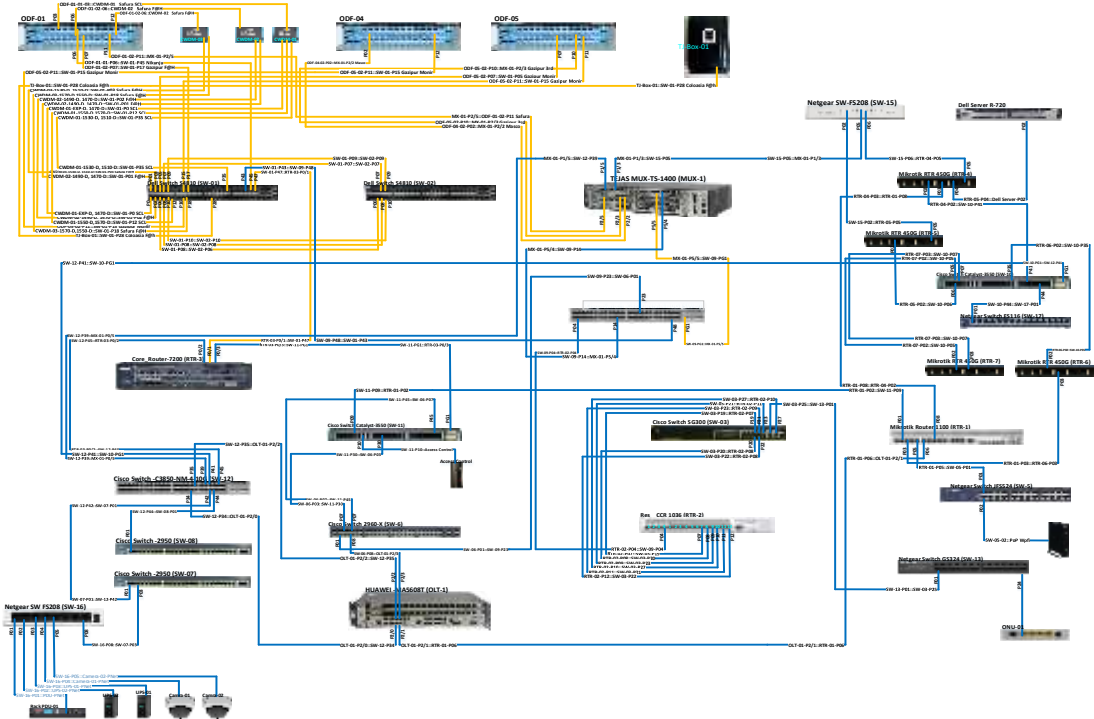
ODF-01
ODF-04
ODF-05
TJ-Box-01
Netgear SW-FS208 (SW-15)
Dell Server R-720
Dell Switch S4810 (SW-01)
Dell Switch S4810 (SW-02)
TEJAS MUX-TS-1400 (MUX-1)
Mikrotik RTR 450G (RTR-4)
Mikrotik RTR 450G (RTR-5)
Cisco Switch Catalyst-3650 (SW-17)
Netgear Switch FS116 (SW-17)
Mikrotik RTR 450G (RTR-7)
Mikrotik RTR 450G (RTR-6)
Core_Router-7200 (RTR-0)
Cisco Switch Catalyst-3560 (SW-11)
Access Control
Cisco Switch SG300 (SW-03)
Mikrotik Router 1100 (RTR-1)
Netgear Switch JFS524 (SW-5)
Cisco Switch_C3850-NM-4X10G (SW-12)
Cisco Switch 2960-X (SW-4)
CCR 1036 (RTR-2)
Cisco Switch -2950 (SW-08)
Cisco Switch -2950 (SW-07)
Netgear Switch GS324 (SW-13)
HUAWEI MA5608T (OLT-1)
Netgear SW FS208 (SW-16)
ONU-01
SW-12-P41::SW-10-PG1
MX-01-P5/1::SW-12-P39
MX-01-P1/3::SW-15-P05
SW-15-P05::MX-01-P1/3
RTR-01-P08::RTR-06-P02
RTR-01-P02::SW-11-P01
RTR-01-P06::OLT-01-P2/1
OLT-01-P2/1::RTR-01-P06
OLT-01-P2/0::SW-12-P44
SW-13-P01::SW-09-P23
SW-05-02::PoP Wifi
Camera-01
Camera-02
UPS-01
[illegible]